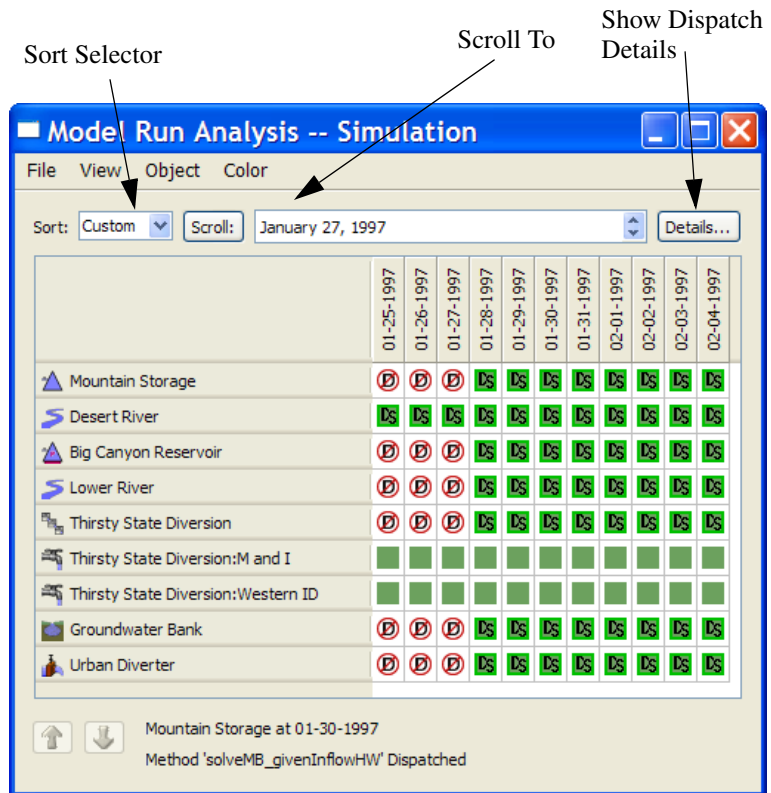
Sort Selector

Scroll To

Show Dispatch Details

Model Run Analysis -- Simulation

File View Object Color

Sort: Custom Scroll: January 27, 1997 Details...

| | 01-25-1997 | 01-26-1997 | 01-27-1997 | 01-28-1997 | 01-29-1997 | 01-30-1997 | 01-31-1997 | 02-01-1997 | 02-02-1997 | 02-03-1997 | 02-04-1997 |
|---|---|---|---|---|---|---|---|---|---|---|---|
| Mountain Storage | D | D | D | DS | DS | DS | DS | DS | DS | DS | DS |
| Desert River | DS | DS | DS | DS | DS | DS | DS | DS | DS | DS | DS |
| Big Canyon Reservoir | D | D | D | DS | DS | DS | DS | DS | DS | DS | DS |
| Lower River | D | D | D | DS | DS | DS | DS | DS | DS | DS | DS |
| Thirsty State Diversion | D | D | D | DS | DS | DS | DS | DS | DS | DS | DS |
| Thirsty State Diversion:M and I | | | | | | | | | | | |
| Thirsty State Diversion:Western ID | | | | | | | | | | | |
| Groundwater Bank | D | D | D | DS | DS | DS | DS | DS | DS | DS | DS |
| Urban Diverter | D | D | D | DS | DS | DS | DS | DS | DS | DS | DS |

Mountain Storage at 01-30-1997

Method 'solveMB_givenInflowHW' Dispatched